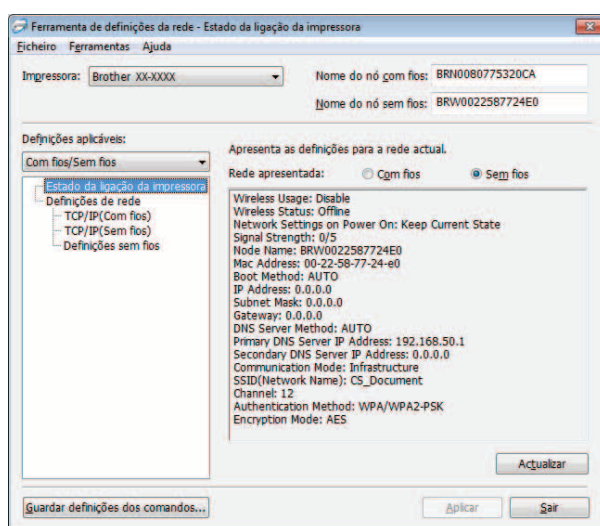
Ferramenta de definições da rede - Estado da ligação da impressora
Ficheiro Ferramentas Ajuda

Impressora: Brother XX-XXXX
Nome do nó com fios: BRN0080775320CA
Nome do nó sem fios: BRW0022587724E0

Definições aplicáveis:
Com fios/Sem fios
Estado da ligação da impressora
Definições de rede
TCP/IP(Com fios)
TCP/IP(Sem fios)
Definições sem fios

Apresenta as definições para a rede actual.
Rede apresentada: Com fios Sem fios

Wireless Usage: Disable
Wireless Status: Offline
Network Settings on Power On: Keep Current State
Signal Strength: 0/5
Node Name: BRW0022587724E0
Mac Address: 00-22-58-77-24-e0
Boot Method: AUTO
IP Address: 0.0.0.0
Subnet Mask: 0.0.0.0
Gateway: 0.0.0.0
DNS Server Method: AUTO
Primary DNS Server IP Address: 192.168.50.1
Secondary DNS Server IP Address: 0.0.0.0
Communication Mode: Infrastructure
SSID(Network Name): CS_Document
Channel: 12
Authentication Method: WPA/WPA2-PSK
Encryption Mode: AES

Actualizar

Guardar definições dos comandos...
Aplicar
Sair